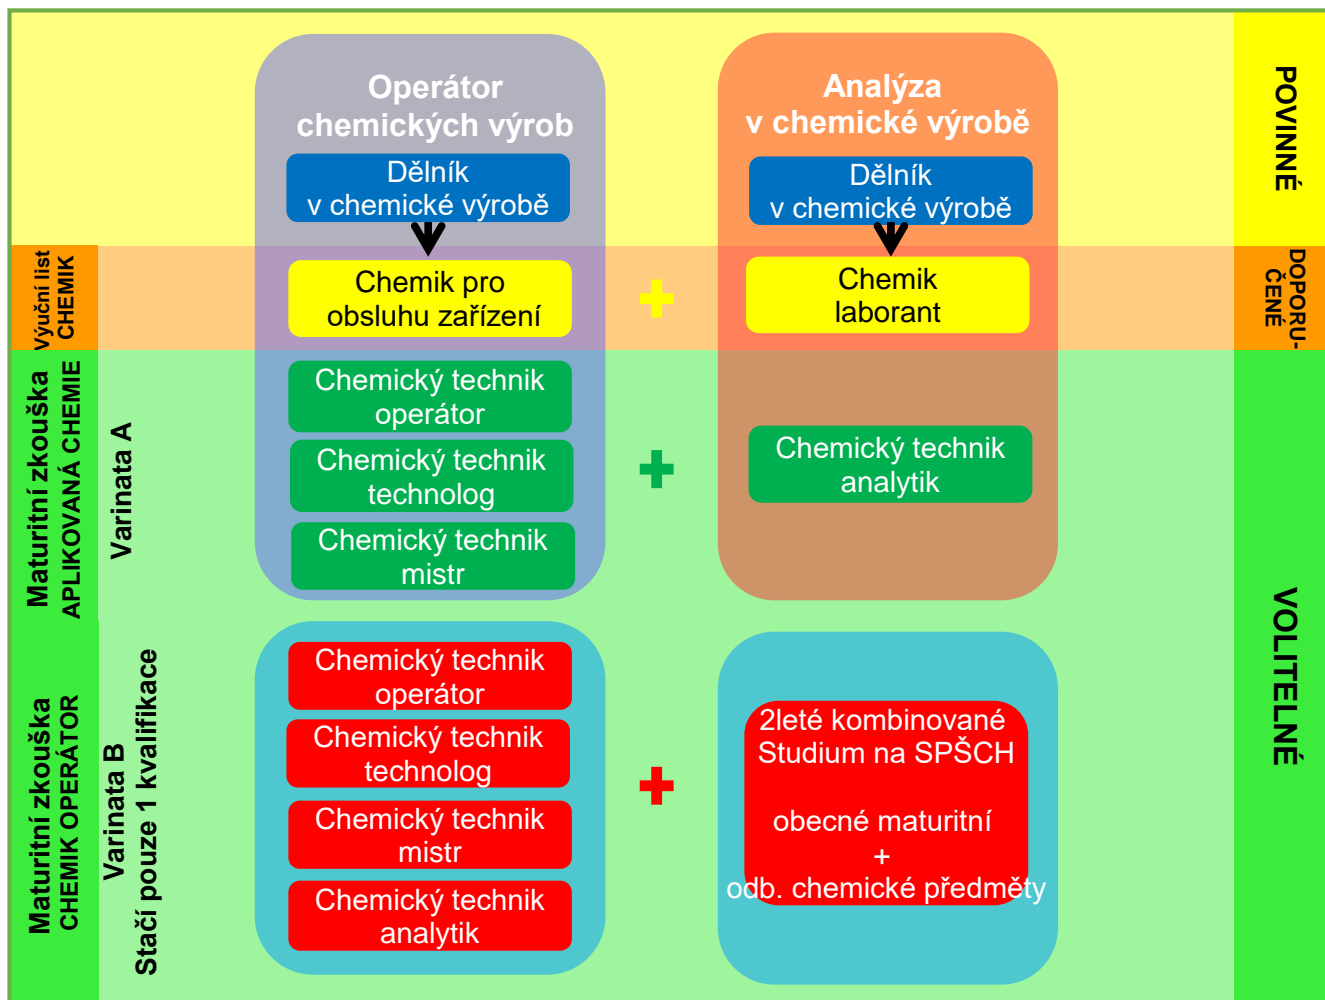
Operátor chemických výrob

Dělník v chemické výrobě

Analýza v chemické výrobě

Dělník v chemické výrobě

POVINNÉ

Výuční list CHEMIK

Chemik pro obsluhu zařízení

+

Chemik laborant

DOPORU-ČENÉ

Maturitní zkouška APLIKOVANÁ CHEMIE

Varinata A

Chemický technik operátor

Chemický technik technolog

Chemický technik mistr

+

Chemický technik analytik

Maturitní zkouška CHEMIK OPERÁTOR

Varinata B Stačí pouze 1 kvalifikace

Chemický technik operátor

Chemický technik technolog

Chemický technik mistr

Chemický technik analytik

+

2leté kombinované Studium na SPŠCH

obecné maturitní
+
odb. chemické předměty

VOLITELNÉ